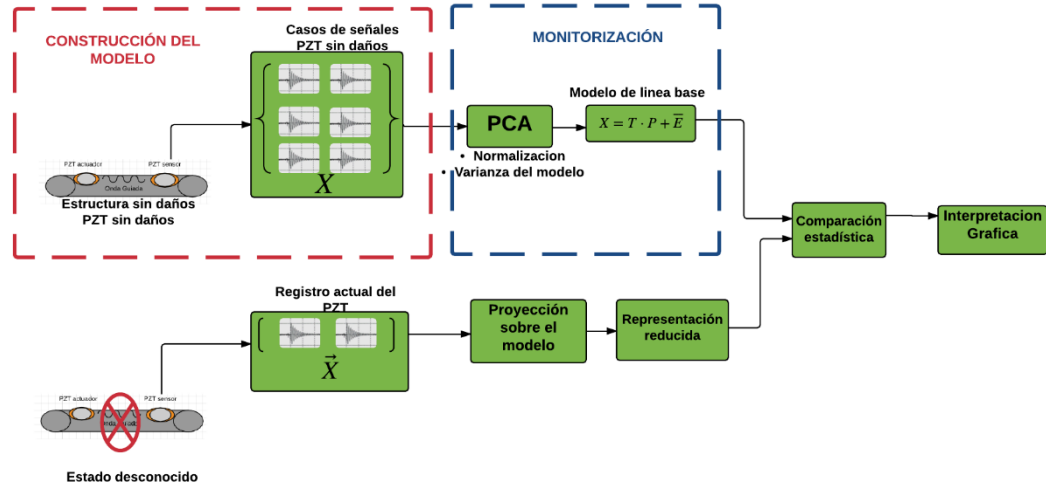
CONSTRUCCIÓN DEL MODELO

Casos de señales PZT sin daños

$X$

PZT actuador

PZT sensor

Onda Guiada

Estructura sin daños PZT sin daños

MONITORIZACIÓN

PCA

• Normalizacion
• Varianza del modelo

Modelo de linea base

$X = T \cdot P + \overline{E}$

Comparación estadística

Interpretacion Grafica

Registro actual del PZT

$\vec{X}$

Proyección sobre el modelo

Representación reducida

PZT actuador

PZT sensor

Estado desconocido